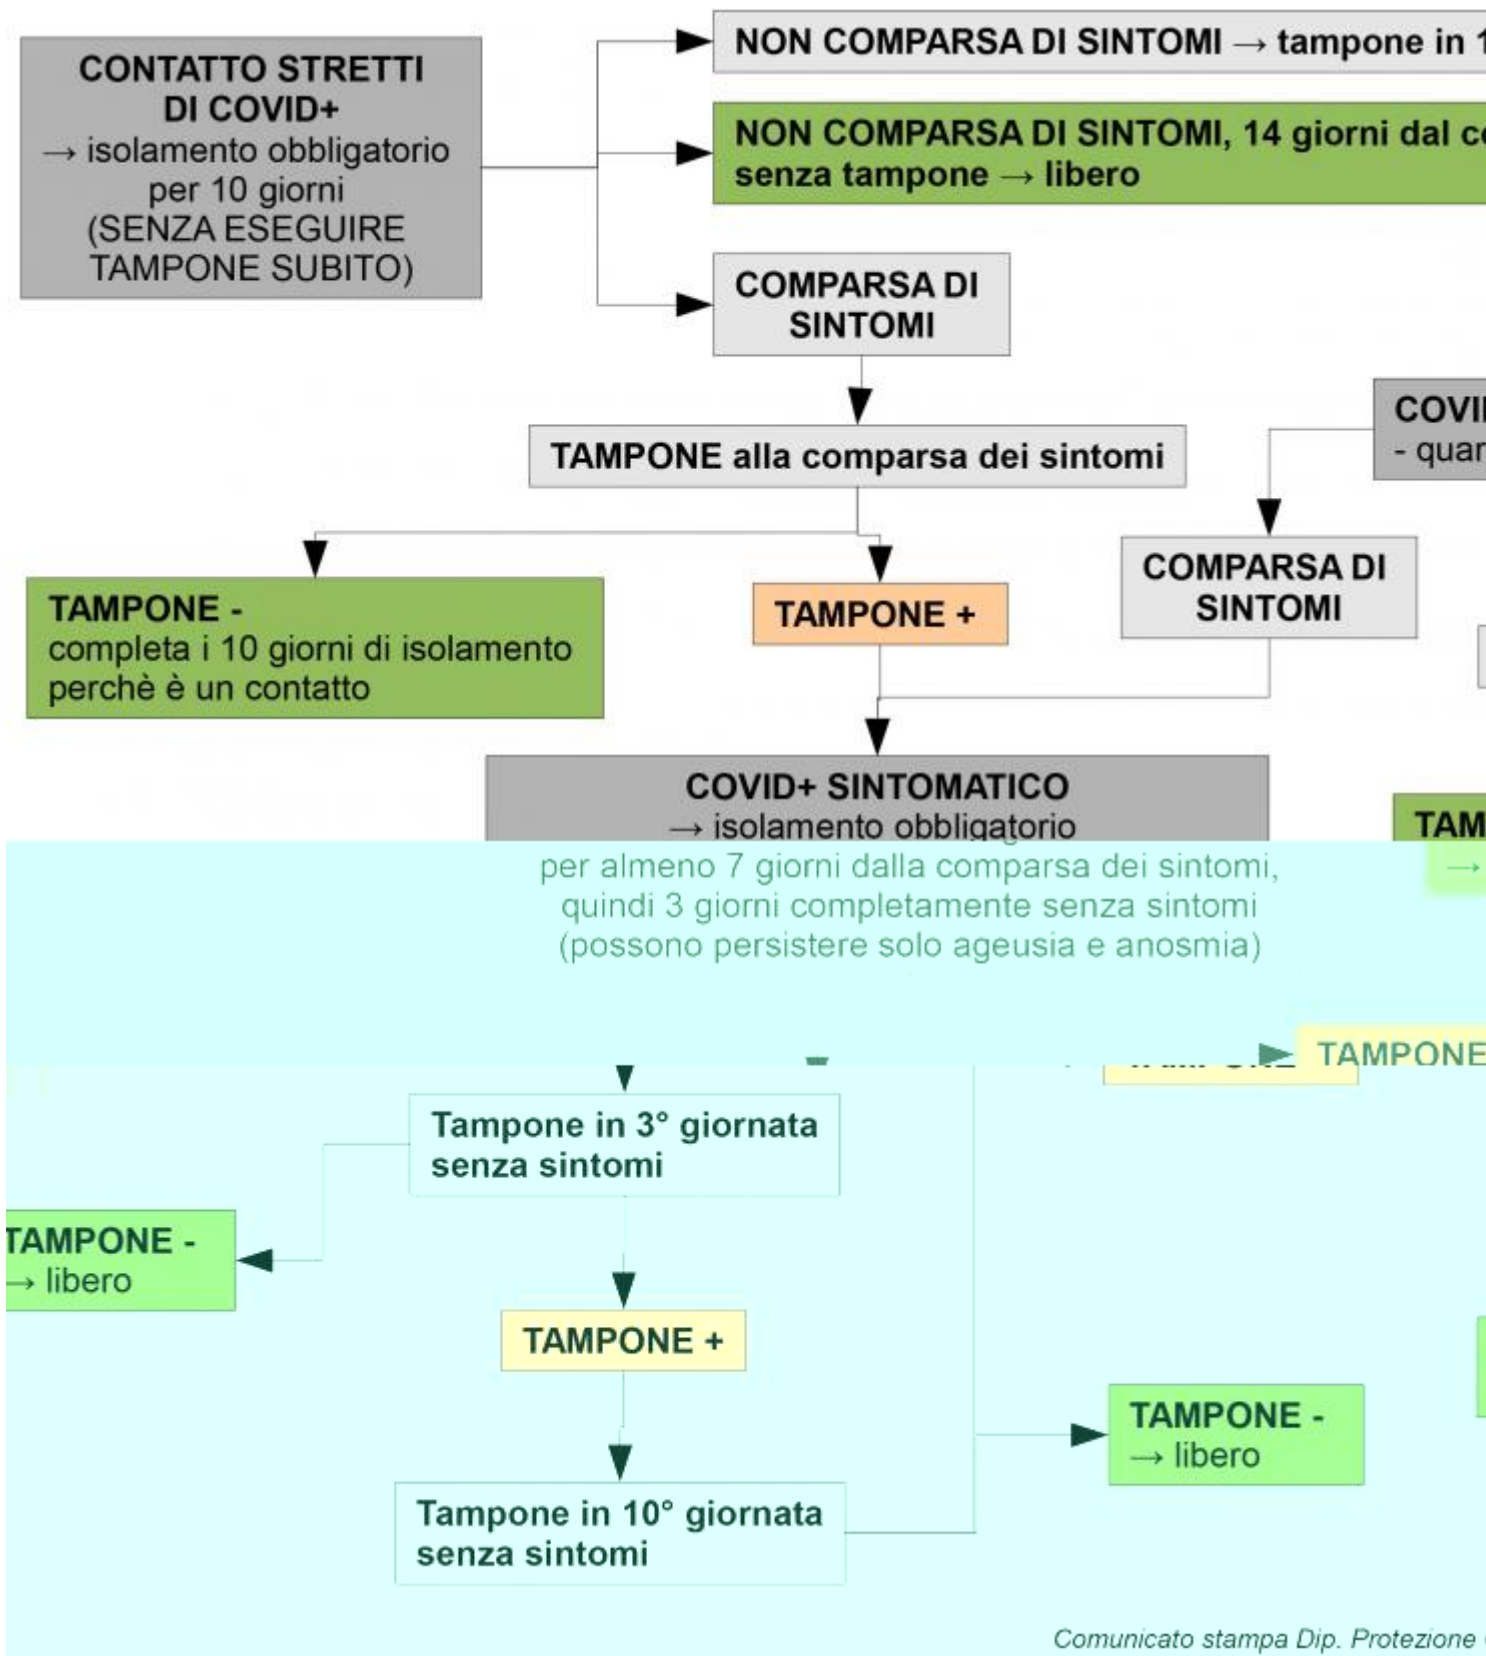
CONTATTO STRETTI DI COVID+
→ isolamento obbligatorio per 10 giorni
(SENZA ESEGUIRE TAMPONE SUBITO)

NON COMPARSA DI SINTOMI → tampone in 1

NON COMPARSA DI SINTOMI, 14 giorni dal c
senza tampone → libero

COMPARSA DI SINTOMI

TAMPONE alla comparsa dei sintomi

COVI
- quar

TAMPONE -
completa i 10 giorni di isolamento perchè è un contatto

TAMPONE +

COMPARSA DI SINTOMI

COVID+ SINTOMATICO
→ isolamento obbligatorio
per almeno 7 giorni dalla comparsa dei sintomi, quindi 3 giorni completamente senza sintomi
(possono persistere solo ageusia e anosmia)

TAM
→

TAMPONE

Tampone in 3° giornata
senza sintomi

TAMPONE -
→ libero

TAMPONE +

Tampone in 10° giornata
senza sintomi

TAMPONE -
→ libero

Comunicato stampa Dip. Protezione